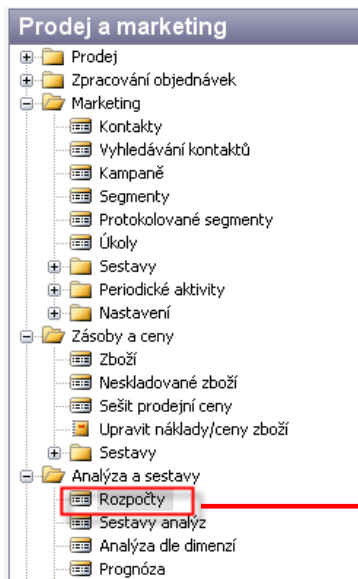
Prodej a marketing

Prodej
Zpracování objednávek
Marketing
Kontakty
Vyhledávání kontaktů
Kampaně
Segmenty
Protokolované segmenty
Úkoly
Sestavy
Periodické aktivity
Nastavení
Zásoby a ceny
Zboží
Neskladované zboží
Sešit prodejní ceny
Upravit náklady/ceny zboží
Sestavy
Analýza a sestavy
Rozpočty
Sestavy analýz
Analýza dle dimenzí
Prognóza